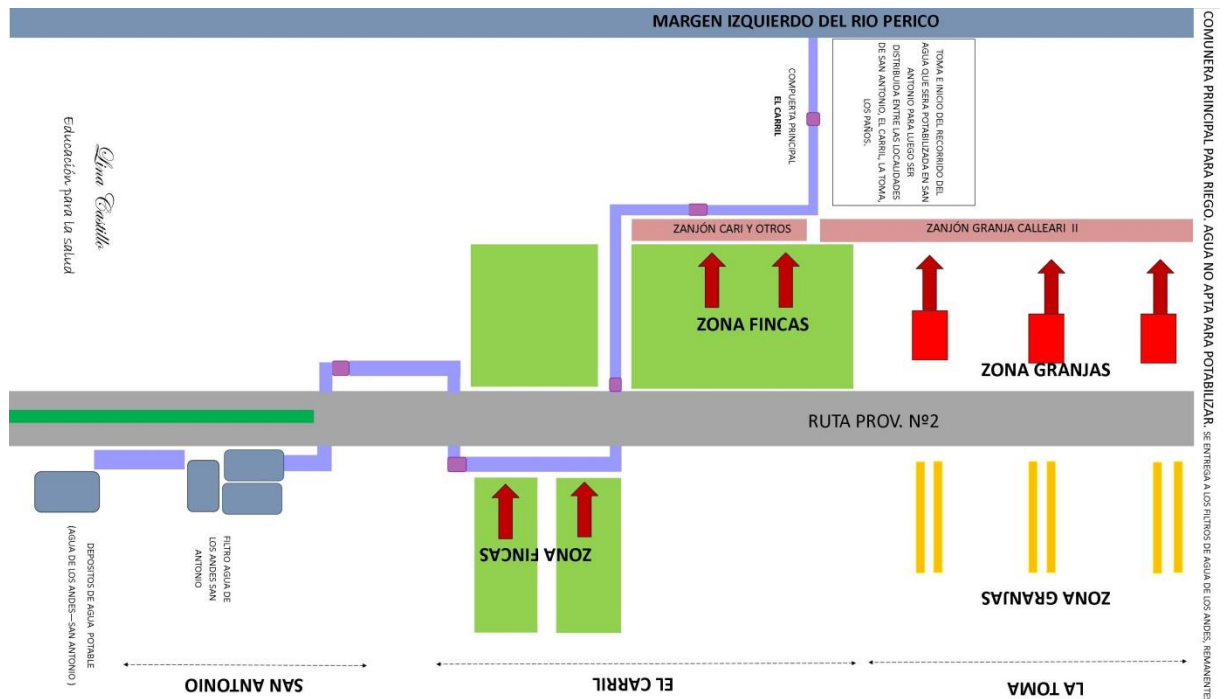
MARGEN IZQUIERDO DEL RIO PERICO

COMPUERTA PRINCIPAL EL CARRIL

TOMA E INICIO DEL RECORRIDO DEL AGUA QUE SERA POTABILIZADA EN SAN ANTONIO PARA LUEGO SER DISTRIBUIDA ENTRE LAS LOCALIDADES DE SAN ANTONIO, EL CARRIL, LA TOMA, LOS PAÑOS.

COMUNERA PRINCIPAL PARA RIEGO. AGUA NO APTA PARA POTABILIZAR. SE ENTREGA A LOS FILTROS DE AGUA DE LOS ANDES, REMANENTE

Lina Castillo
Educación para la salud

ZANJÓN CARI Y OTROS

ZANJÓN GRANJA CALLEARI II

ZONA FINCAS

ZONA GRANJAS

RUTA PROV. Nº2

DEPOSITOS DE AGUA POTABLE (AGUA DE LOS ANDES—SAN ANTONIO)

FILTRO AGUA DE LOS ANDES SAN ANTONIO

ZONA FINCAS

ZONA GRANJAS

SAN ANTONIO

EL CARRIL

LA TOMA